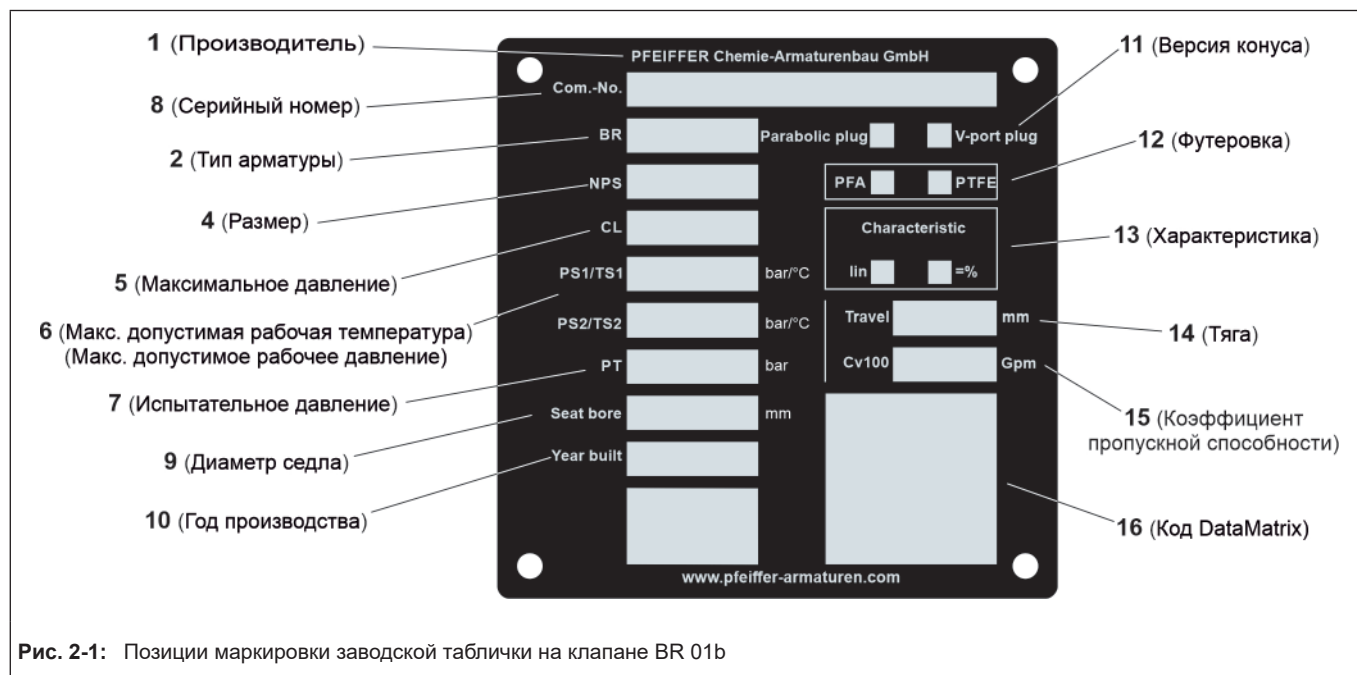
1 (Производитель)

PFEIFFER Chemie-Armaturenbau GmbH

11 (Версия конуса)

8 (Серийный номер)

Com.-No.

2 (Тип арматуры)

BR

Parabolic plug

V-port plug

12 (Футеровка)

PFA

PTFE

NPS

4 (Размер)

CL

Characteristic

13 (Характеристика)

5 (Максимальное давление)

lin

=%

PS1/TS1

bar/°C

6 (Макс. допустимая рабочая температура)
(Макс. допустимое рабочее давление)

PS2/TS2

bar/°C

Travel

mm

14 (Тяга)

PT

bar

Cv100

Gpm

7 (Испытательное давление)

15 (Коэффициент пропускной способности)

Seat bore

mm

9 (Диаметр седла)

Year built

10 (Год производства)

16 (Код DataMatrix)

www.pfeiffer-armaturen.com

Рис. 2-1: Позиции маркировки заводской таблички на клапане BR 01b